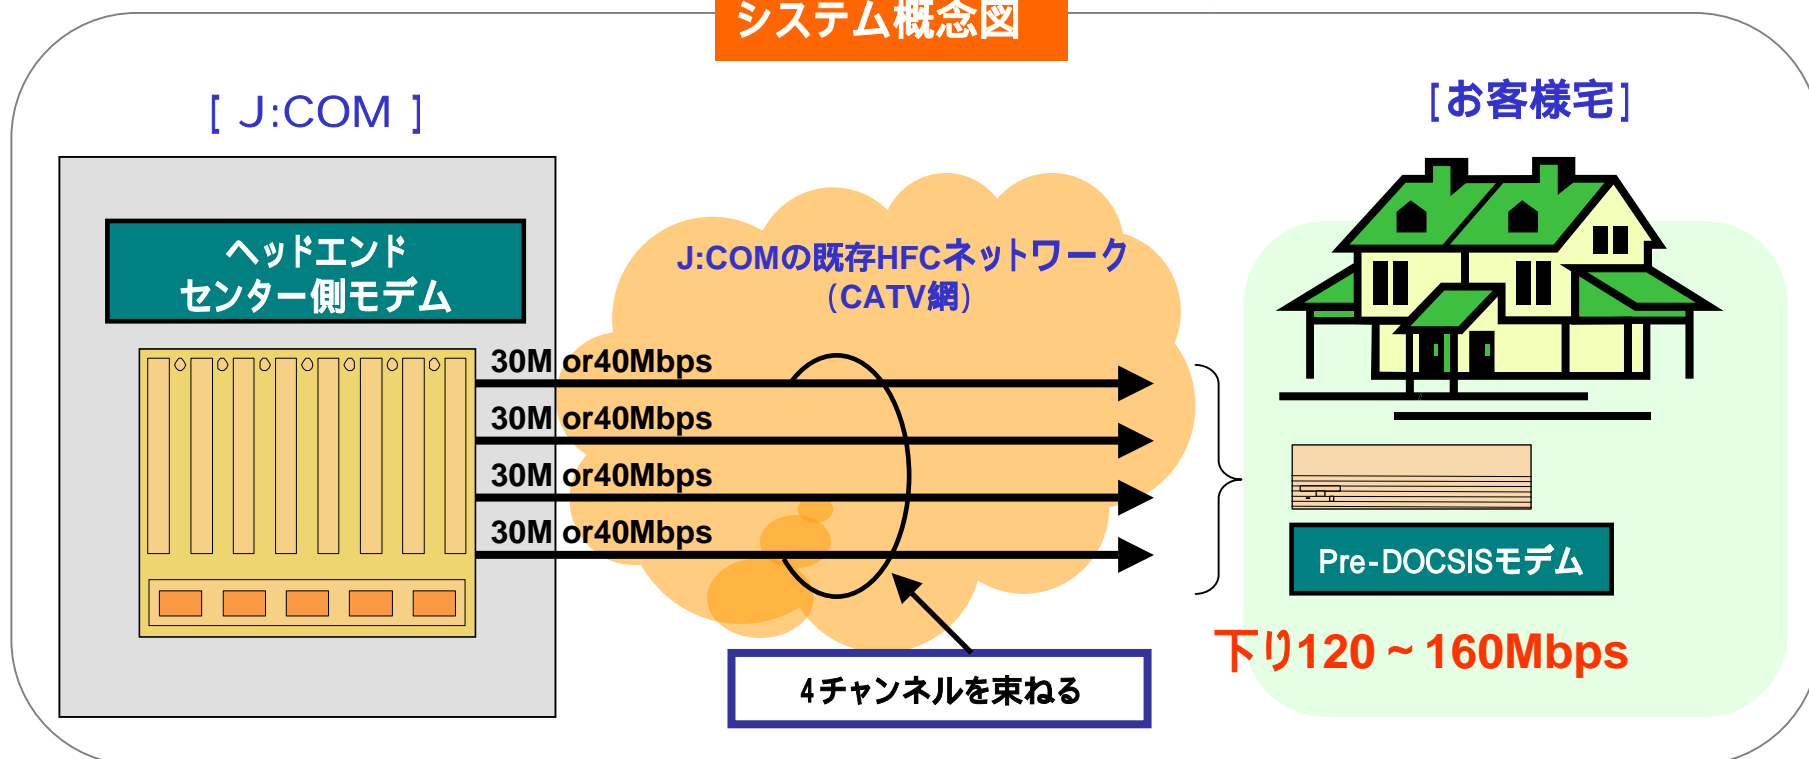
システム概念図

[ J:COM ]

ヘッドエンド
センター側モデム

J:COMの既存HFCネットワーク
(CATV網)

30M or40Mbps
30M or40Mbps
30M or40Mbps
30M or40Mbps

4チャンネルを束ねる

[お客様宅]

Pre-DOCSISモデム

下り120～160Mbps